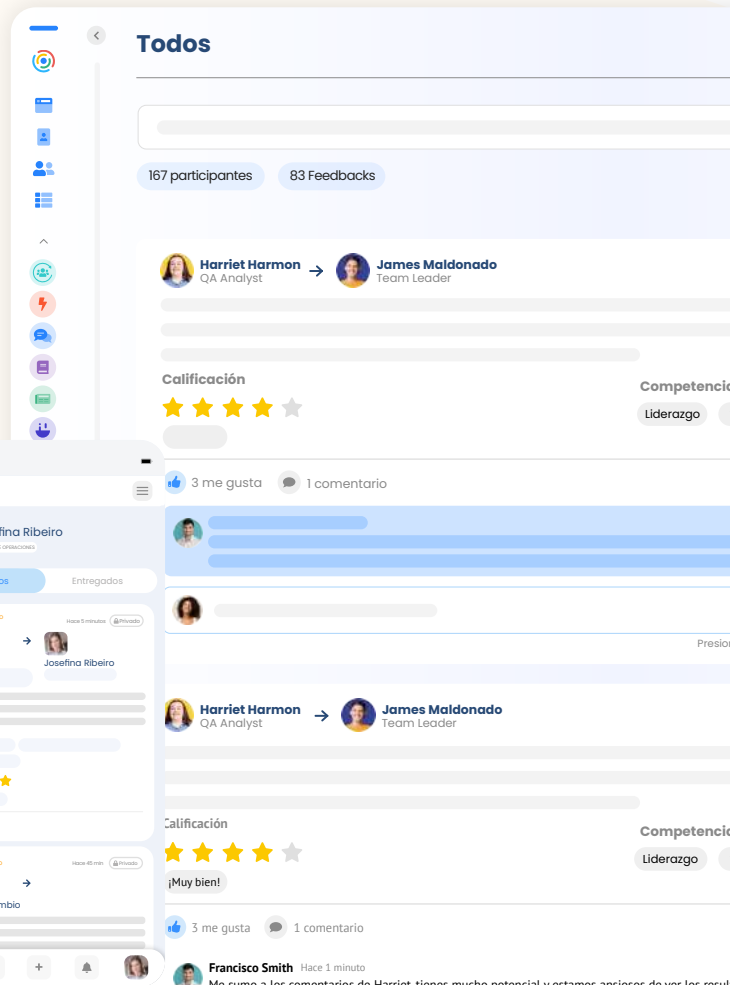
Todos

167 participantes
83 Feedbacks

Harriet Harmon
QA Analyst
James Maldonado
Team Leader

Calificación
Competencia
Liderazgo

3 me gusta
1 comentario

Presion

fina Ribeiro
OPERACIONES
os
Entregados

Hace 5 minutos
Privado
Josefina Ribeiro

Hace 45 min
Privado
mbio

Harriet Harmon
QA Analyst
James Maldonado
Team Leader

Calificación
Competencia
Liderazgo
¡Muy bien!

3 me gusta
1 comentario

Francisco Smith
Hace 1 minuto
Me sumo a los comentarios de Harriet, tiene mucho potencial y estamos ansiosos de ver los resul